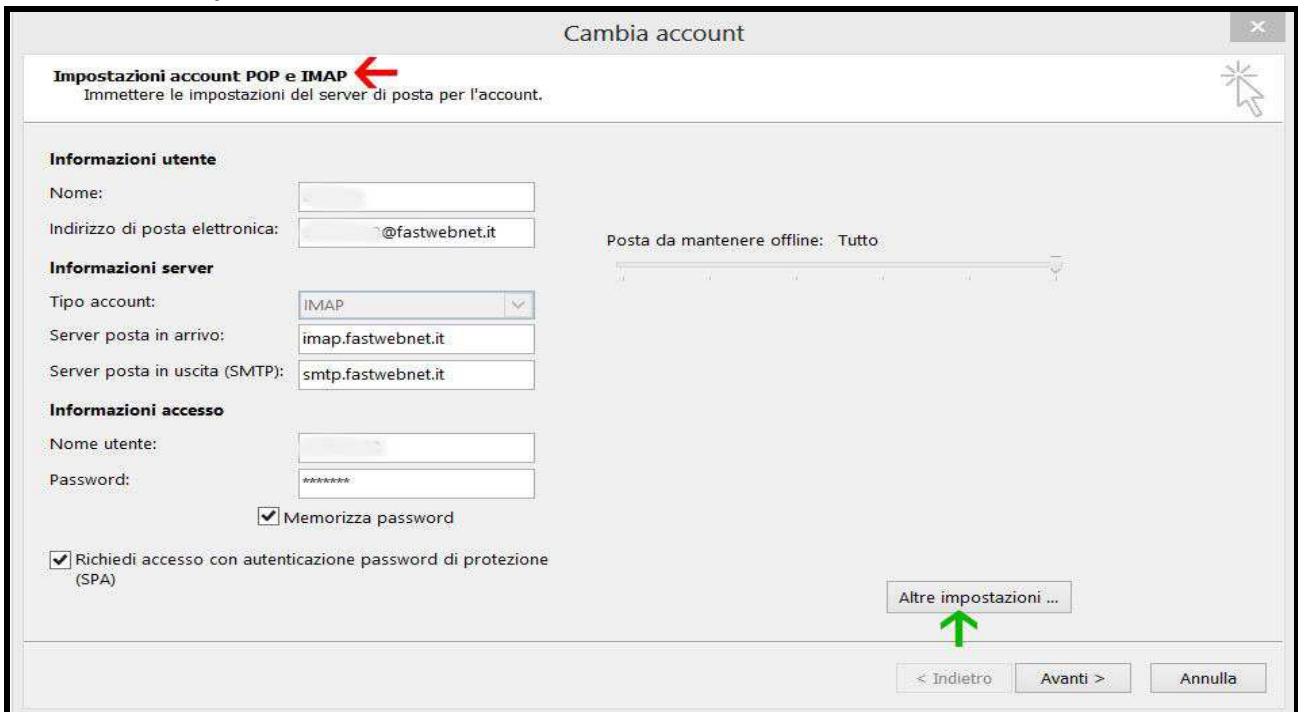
Cambia account

Impostazioni account POP e IMAP
Immettere le impostazioni del server di posta per l'account.

Informazioni utente

Nome:

Indirizzo di posta elettronica: @fastwebnet.it

Informazioni server

Tipo account: IMAP

Server posta in arrivo: imap.fastwebnet.it

Server posta in uscita (SMTP): smtp.fastwebnet.it

Informazioni accesso

Nome utente:

Password: ********

Memorizza password

Richiedi accesso con autenticazione password di protezione (SPA)

Posta da mantenere offline: Tutto

Altre impostazioni ...

< Indietro

Avanti >

Annulla